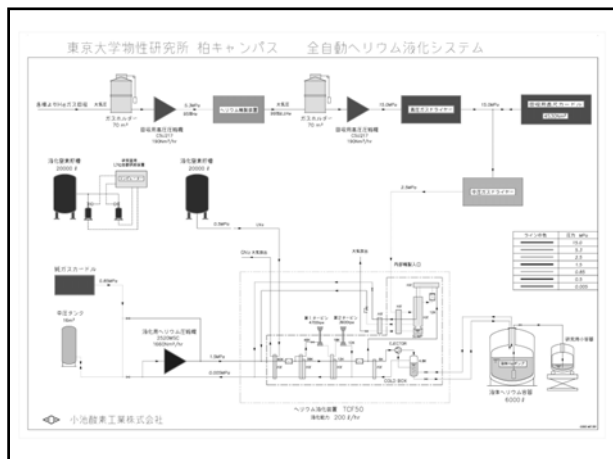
東京大学物性研究所 柏キャンパス 全自動ヘリウム液化システム

各棟よりHeガス回収

ガスホルダー
70 m³

回収用高圧圧縮機

ヘリウム精製装置

ガスホルダー
70 m³

回収用高圧圧縮機

高圧ガスドライヤー

高圧ガスカードル

液化窒素貯槽
20000 ℓ

液化窒素貯槽
20000 ℓ

低圧ガスドライヤー

純ガスカードル

中圧タンク

液化機用ヘリウム圧縮機

ヘリウム液化装置 TCF50
液化能力 200 ℓ/hr

COLD BOX

EJECTOR

液体ヘリウム貯槽
6000 ℓ

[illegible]

ライン名称 | 圧力 MPa
--- | ---
 | 15.0
 | 0.2
 | 2.5
 | 1.5
 | 0.85
 | 0.5
 | 0.005

小池酸素工業株式会社